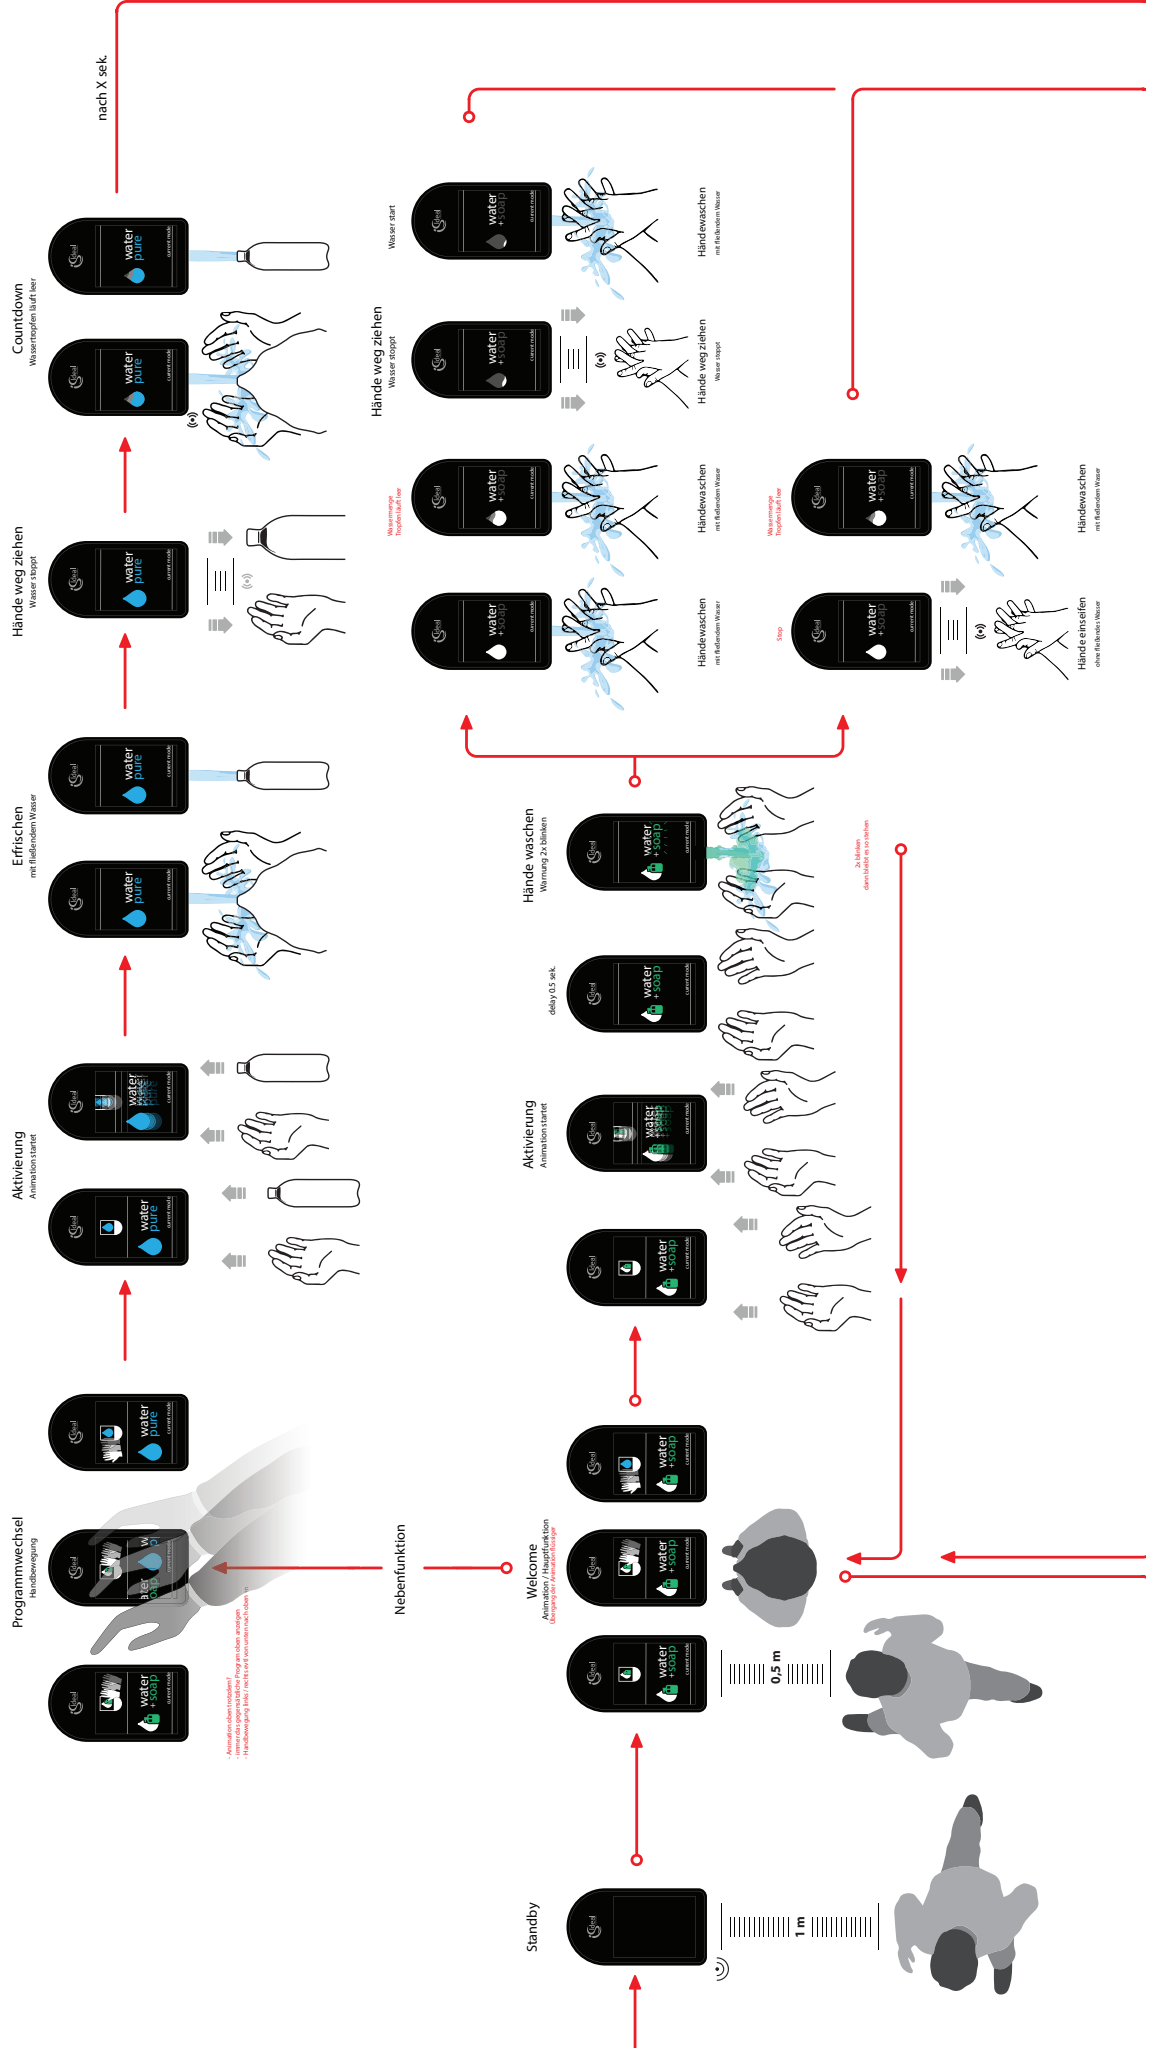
nach X sek.

Countdown
Wassertropfen läuft leer

Hände weg ziehen
Wasser stoppt

Erfrischen
mit fließendem Wasser

Aktivierung
Animation startet

Programmwechsel
Handbewegung

- Animation oben rotieren !
- immer das gegenteilige Programm oben anzeigen
- Handbewegung links / rechts weil von unten nach oben

Nebenfunktion

Wasser start

Hände weg ziehen
Wasser stoppt

Händewaschen
mit fließendem Wasser

Hände weg ziehen
Wasser stoppt

Wassermenge
Tropfen läuft leer

Händewaschen
mit fließendem Wasser

Händewaschen
mit fließendem Wasser

Wassermenge
Tropfen läuft leer

Händewaschen
mit fließendem Wasser

Stop

Hände einseifen
ohne fließendes Wasser

Hände waschen
Warnung 2x blinken

2x blinken
dann bleibt es so stehen

delay 0.5 sek.

Aktivierung
Animation startet

Welcome
Animation / Hauptfunktion
Übergangsder Animationsfluss

0,5 m

Standby

1 m

water pure
water +soap
current mode